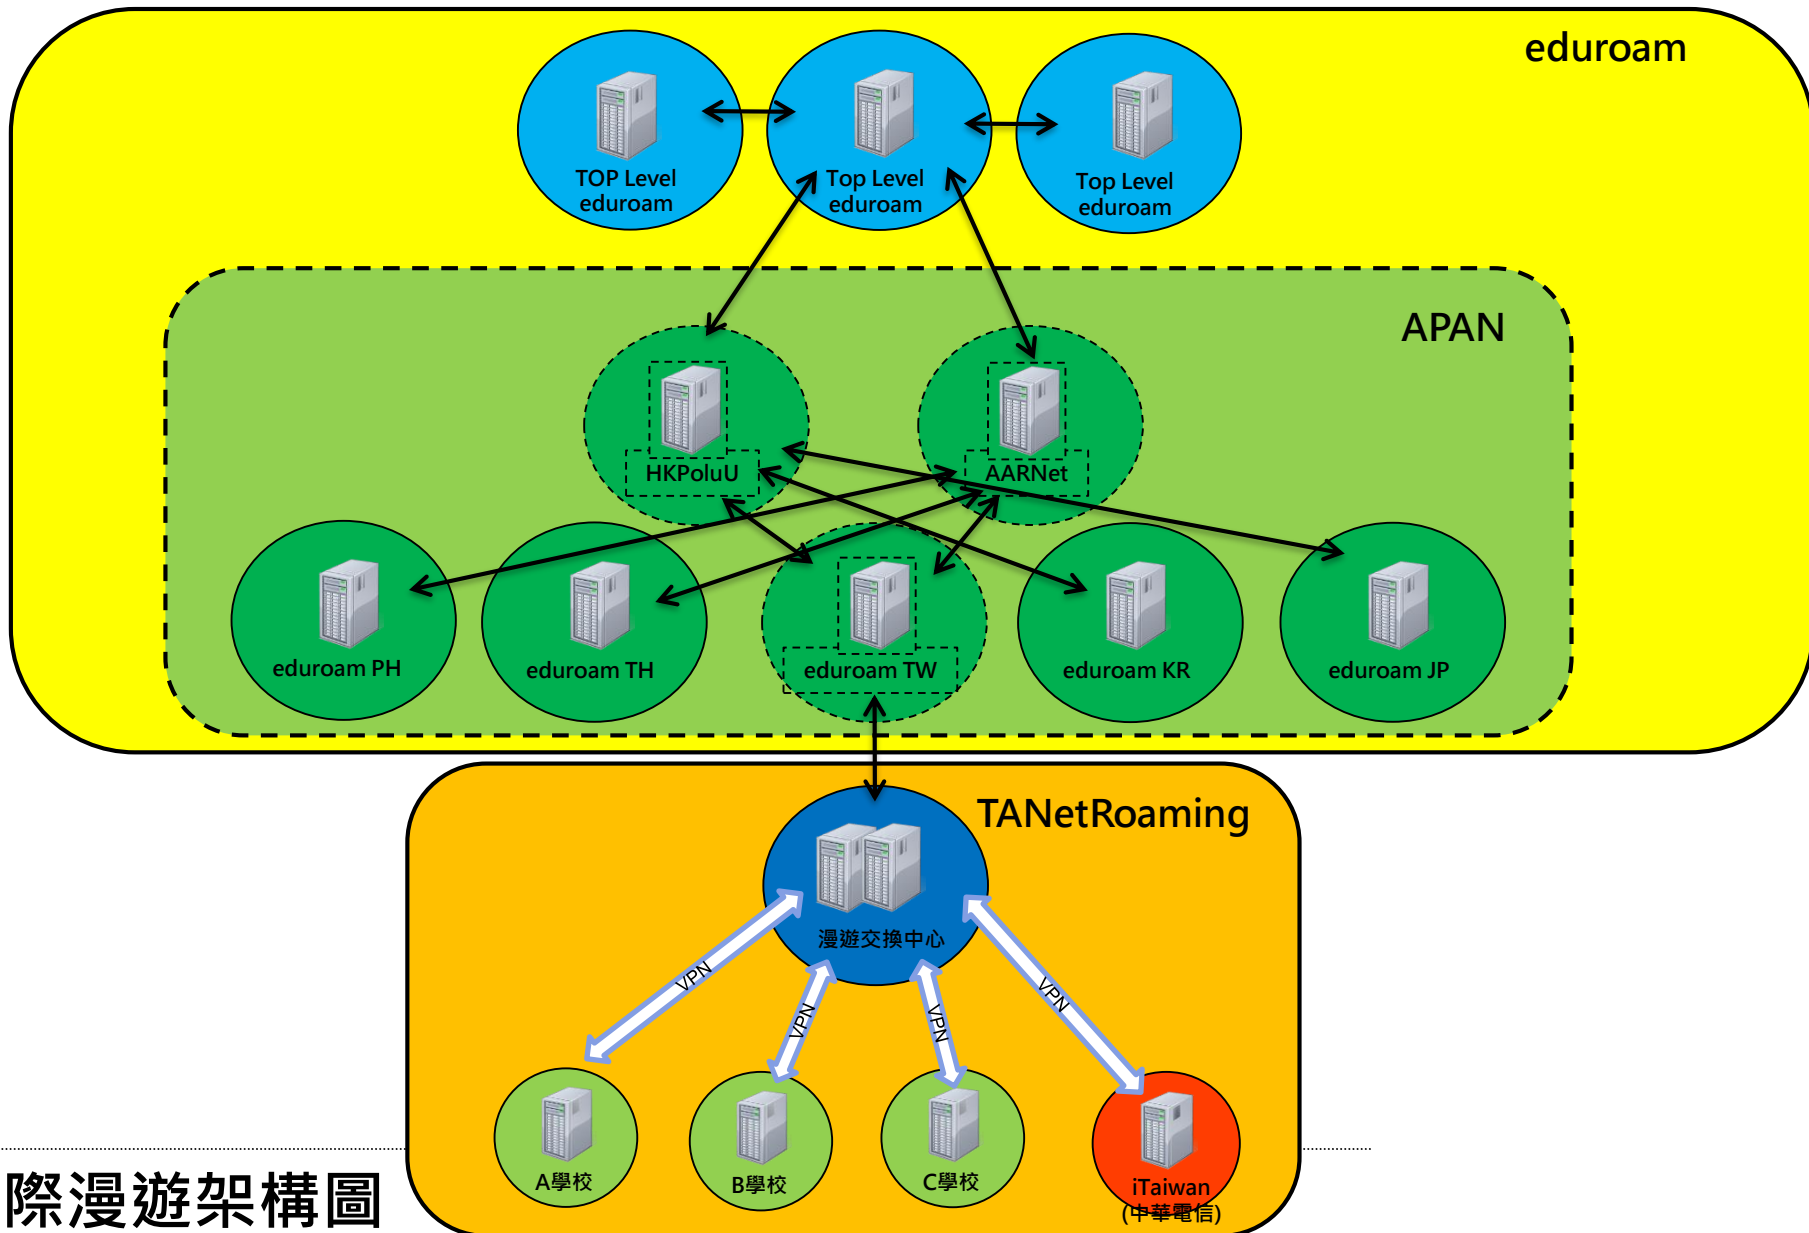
eduroam

TOP Level eduroam

Top Level eduroam

Top Level eduroam

APAN

HKPoluU

AARNet

eduroam PH

eduroam TH

eduroam TW

eduroam KR

eduroam JP

TANetRoaming

漫遊交換中心

VPN

VPN

VPN

VPN

A學校

B學校

C學校

iTaiwan (中華電信)

際漫遊架構圖